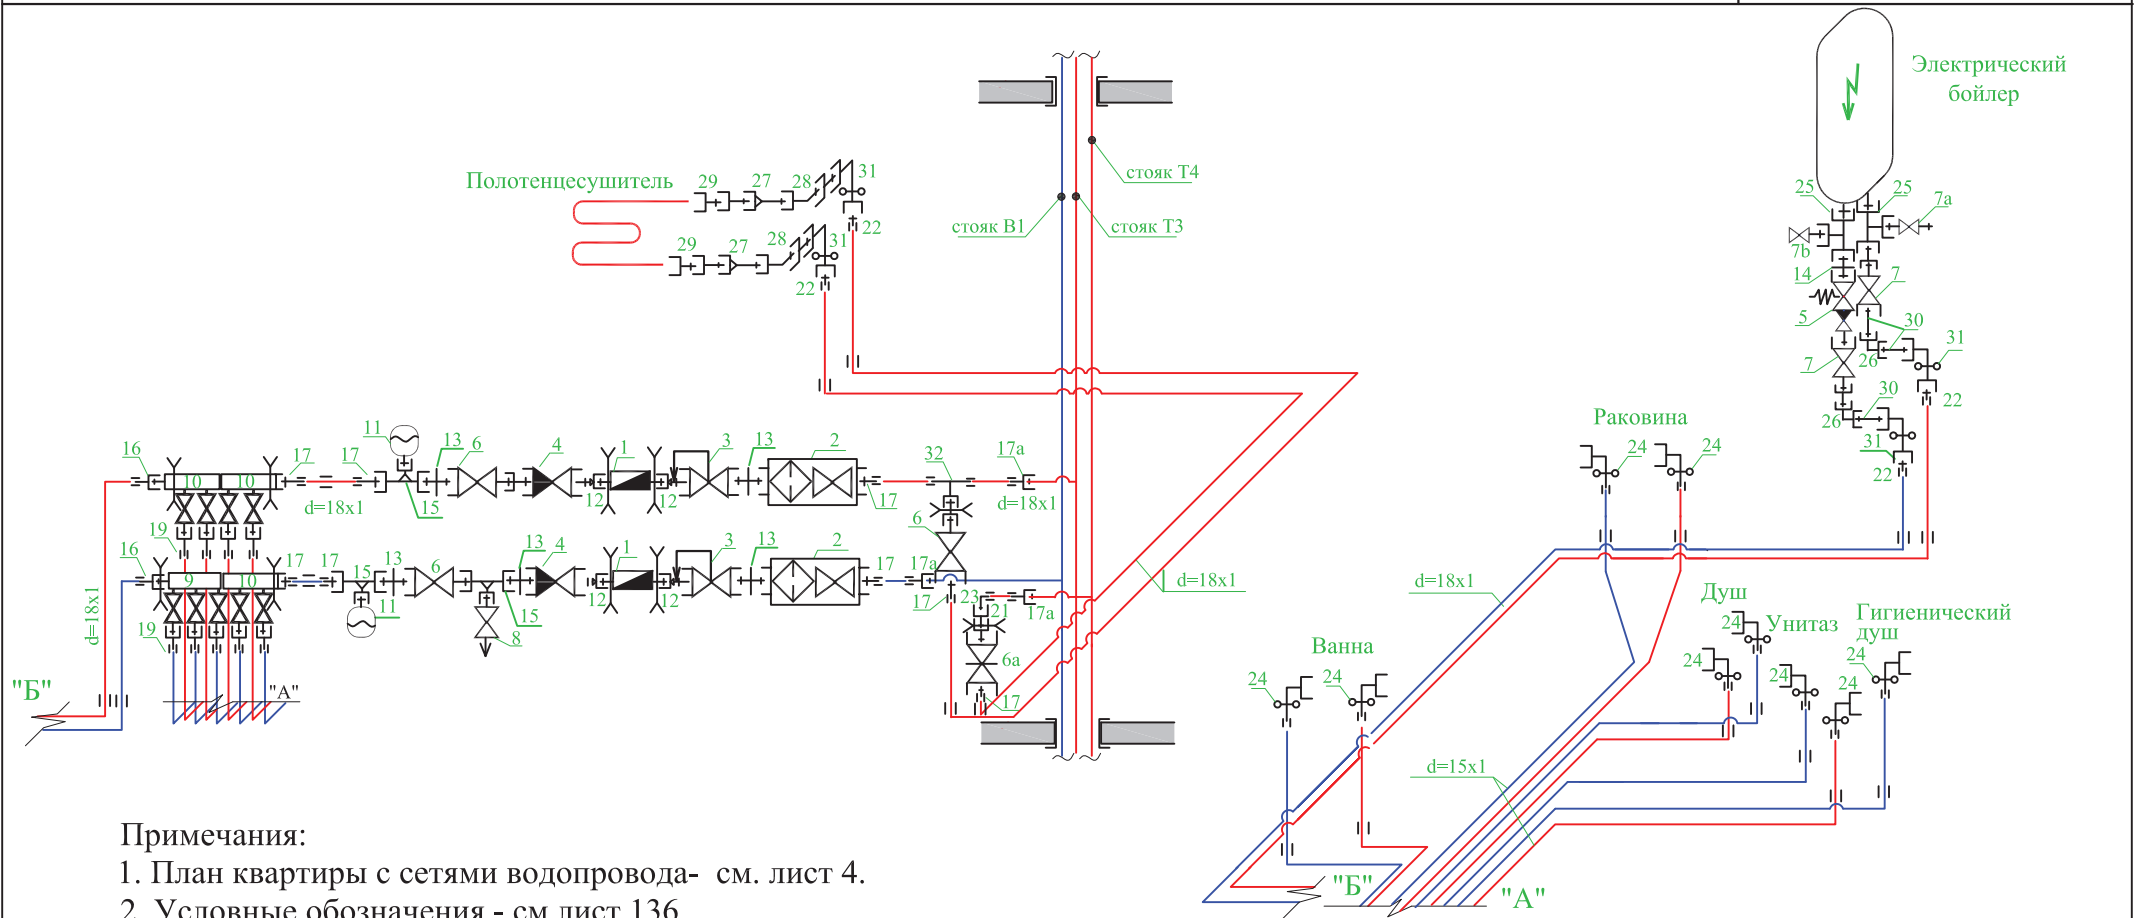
Электрический бойлер

Полотенцесушитель
29 27 28 31
22
29 27 28 31
22
стояк Т4
стояк В1
стояк Т3

25 25 7a
7b
14 7
5 30
26 31
7
30 22
26
31
22

Раковина
24 24

16 17 17 11 13 6 4 1 3 13 2 32 17a
10 10
d=18x1 15 12 12 17 d=18x1
19 6
16 9 10 17 17 15 13 6 13 4 1 3 13 2 17 17a
11 12 12 17 23 21 17a
d=18x1 15 8 d=18x1
19 6a
"Б" "А" 17

d=18x1
Душ
24 Унитаз
Гигиенический душ
Ванна 24 24
24 24 24 24
24
d=15x1
"Б" "А"

Примечания:
1. План квартиры с сетями водопровода- см. лист 4.
2. Условные обозначения - см лист 136